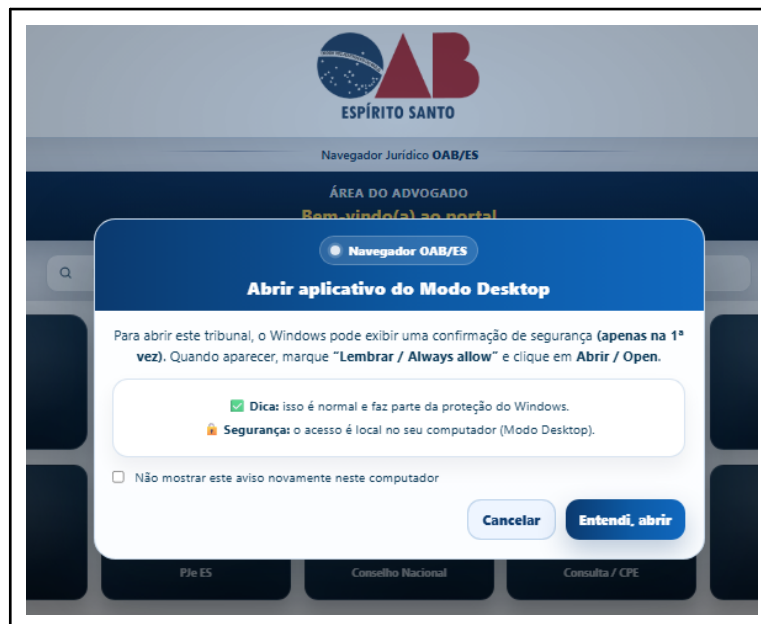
OAB
ESPÍRITO SANTO

Navegador Jurídico OAB/ES

ÁREA DO ADVOGADO
Bem-vindo(a) ao portal

Navegador OAB/ES

Abrir aplicativo do Modo Desktop

Para abrir este tribunal, o Windows pode exibir uma confirmação de segurança (apenas na 1ª vez). Quando aparecer, marque "Lembrar / Always allow" e clique em Abrir / Open.

✅ Dica: isso é normal e faz parte da proteção do Windows.
🔒 Segurança: o acesso é local no seu computador (Modo Desktop).

Não mostrar este aviso novamente neste computador

Cancelar
Entendi, abrir

PJe ES
Conselho Nacional
Consulta / CPE